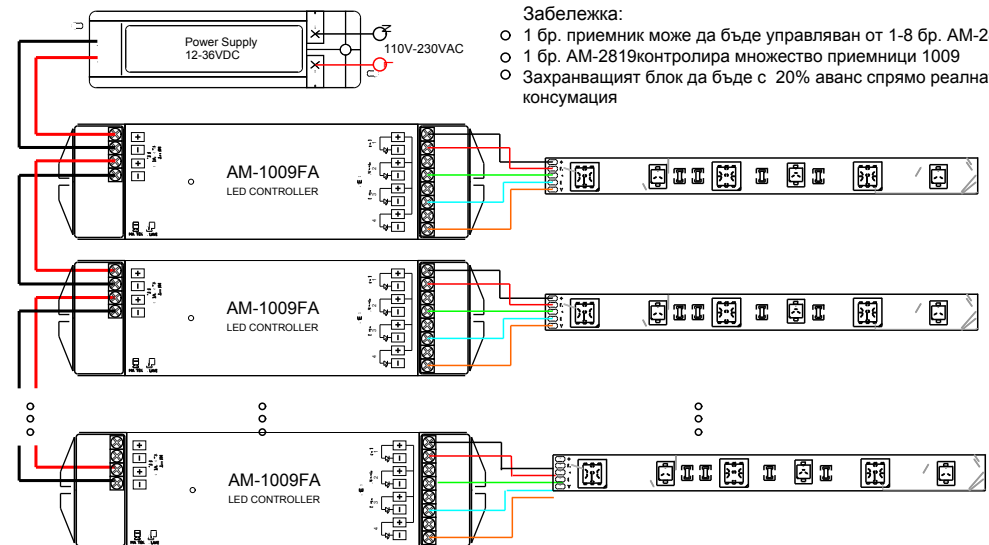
Забележка:

1 бр. приемник може да бъде управляван от 1-8 бр. АМ-2

1 бр. АМ-2819контролира множество приемници 1009

Захранващият блок да бъде с 20% аванс спрямо реална консумация

Power Supply
12-36VDC

110V-230VAC

AM-1009FA
LED CONTROLLER

AM-1009FA
LED CONTROLLER

AM-1009FA
LED CONTROLLER